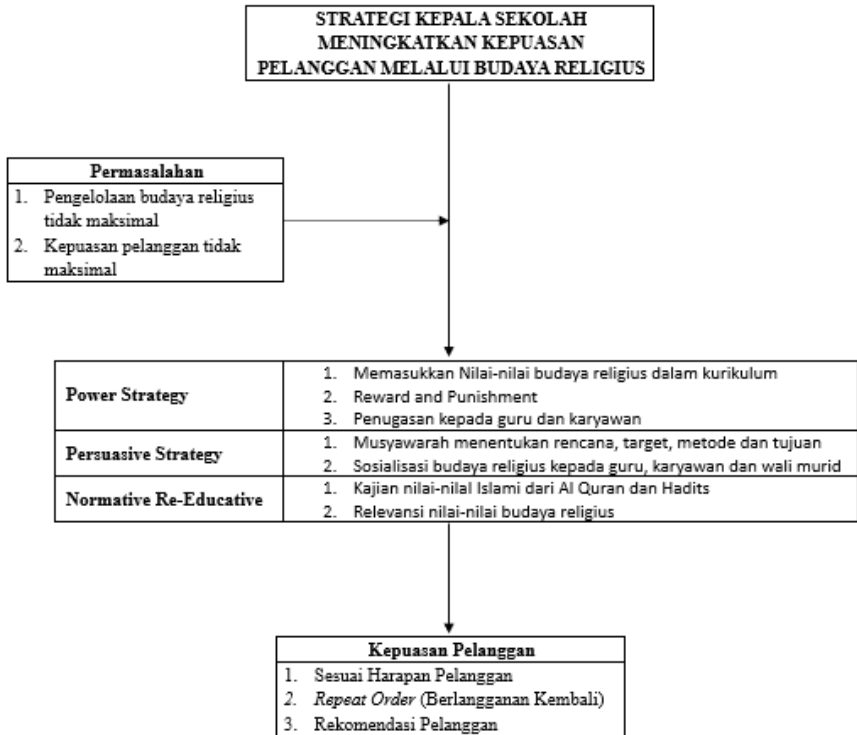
STRATEGI KEPALA SEKOLAH MENINGKATKAN KEPUASAN PELANGGAN MELALUI BUDAYA RELIGIUS

Permasalahan
1. Pengelolaan budaya religius tidak maksimal
2. Kepuasan pelanggan tidak maksimal

| | |
|---|---|
| Power Strategy | 1. Memasukkan Nilai-nilai budaya religius dalam kurikulum<br>2. Reward and Punishment<br>3. Penugasan kepada guru dan karyawan |
| Persuasive Strategy | 1. Musyawarah menentukan rencana, target, metode dan tujuan<br>2. Sosialisasi budaya religius kepada guru, karyawan dan wali murid |
| Normative Re-Educative | 1. Kajian nilai-nilal Islami dari Al Quran dan Hadits<br>2. Relevansi nilai-nilai budaya religius |

Kepuasan Pelanggan
1. Sesuai Harapan Pelanggan
2. *Repeat Order* (Berlangganan Kembali)
3. Rekomendasi Pelanggan